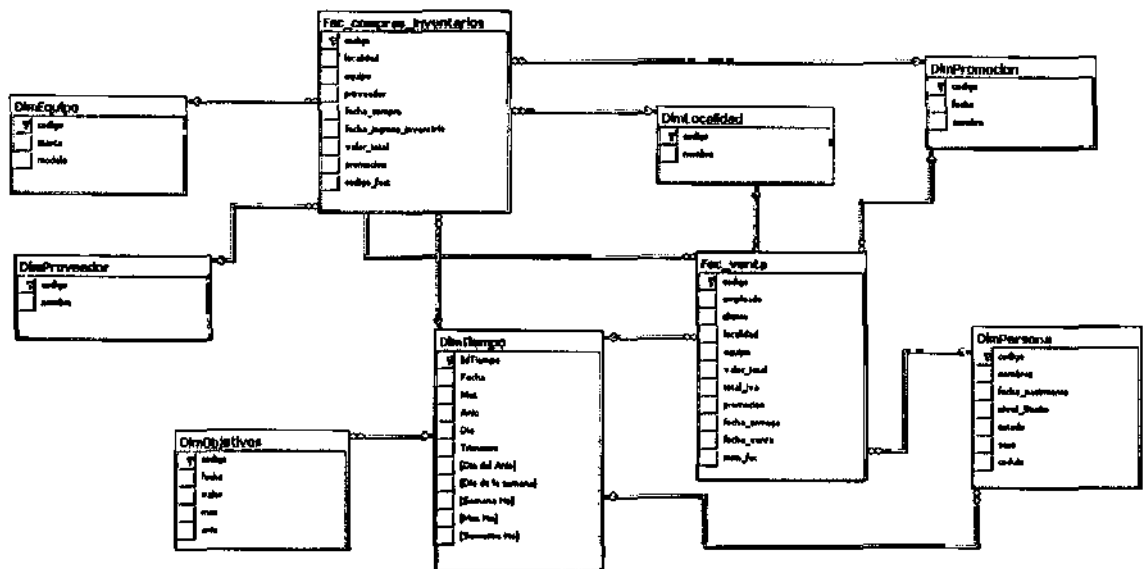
Fac_compras_inventarios
codigo
localidad
equipo
proveedor
fecha_compra
fecha_ingreso_inventario
valor_total
promocion
codigo_fac

DimEquipo
codigo
marca
modelo

DimProveedor
codigo
nombre

DimPromocion
codigo
fecha
nombre

DimLocalidad
codigo
nombre

Fac_venta
codigo
empleado
cliente
localidad
equipo
valor_total
total_iva
promocion
fecha_entrega
fecha_venta
num_fac

DimTiempo
IdTiempo
Fecha
Mes
Año
Dia
Trimestre
[Dia del Año]
[Dia de la semana]
[Semana Mes]
[Mes Mes]
[Semestre Mes]

DimObjetivos
codigo
fecha
valor
mes
año

DimPersona
codigo
nombres
fecha_nacimiento
nivel_Studio
estado
tipo
cedula